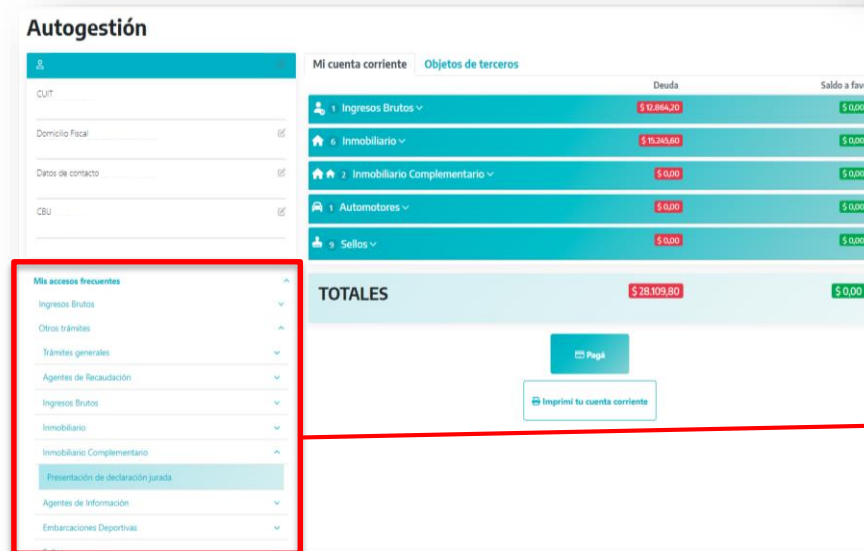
Autogestión

CUIT

Domicilio Fiscal

Datos de contacto

CBU

Mis accesos frecuentes

Ingresos Brutos

Otros trámites

Trámites generales

Agentes de Recaudación

Ingresos Brutos

Inmobiliario

Inmobiliario Complementario

Presentación de declaración jurada

Agentes de Información

Embarcaciones Deportivas

Mi cuenta corriente | Objetos de terceros

| | Deuda | Saldo a fav |
|---|---|---|
| 1 Ingresos Brutos | $ 12.864,20 | $ 0,00 |
| 6 Inmobiliario | $ 15.245,60 | $ 0,00 |
| 2 Inmobiliario Complementario | $ 0,00 | $ 0,00 |
| 1 Automotores | $ 0,00 | $ 0,00 |
| 9 Sellos | $ 0,00 | $ 0,00 |
| TOTALES | $ 28.109,80 | $ 0,00 |

Pagá

Imprimí tu cuenta corriente